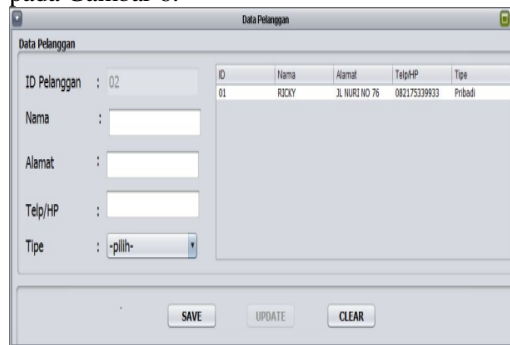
pada Gambar 6.

Data Pelanggan

Data Pelanggan

ID Pelanggan : 02

Nama :

Alamat :

Telp/HP :

Tipe : -pilih-

| ID | Nama | Alamat | Telp/HP | Tipe |
|---|---|---|---|---|
| 01 | RICKY | JL NURI NO 76 | 082175339933 | Pribadi |

SAVE UPDATE CLEAR